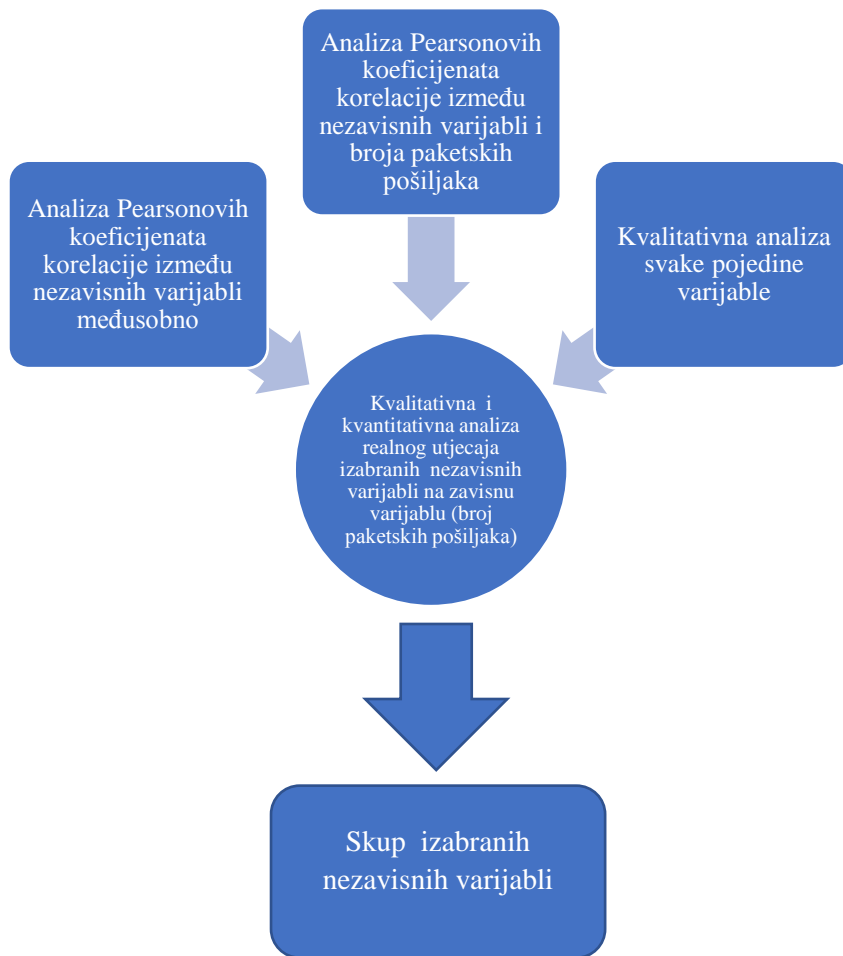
Analiza Pearsonovih koeficijenata korelacije između nezavisnih varijabli i broja paketskih pošiljaka

Analiza Pearsonovih koeficijenata korelacije između nezavisnih varijabli međusobno

Kvalitativna analiza svake pojedine varijable

Kvalitativna i kvantitativna analiza realnog utjecaja izabranih nezavisnih varijabli na zavisnu varijablu (broj paketskih pošiljaka)

Skup izabranih nezavisnih varijabli